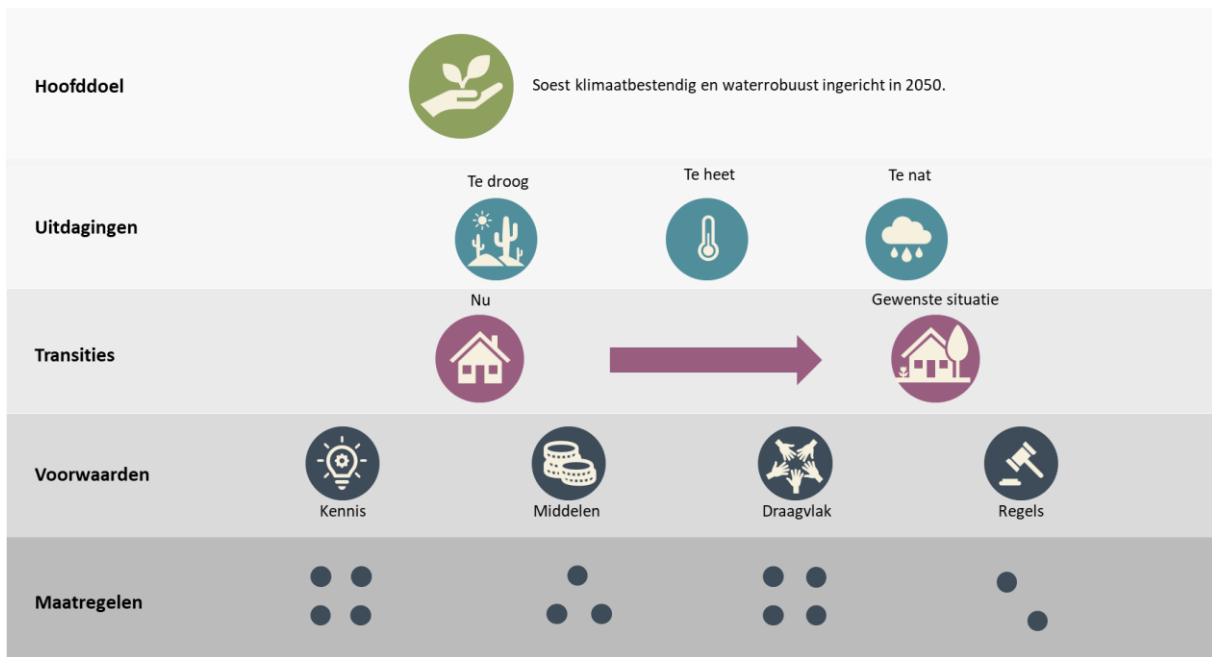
Hoofddoel

Soest klimaatbestendig en waterrobuust ingericht in 2050.

Uitdagingen

Te droog

Te heet

Te nat

Transities

Nu

Gewenste situatie

Voorwaarden

Kennis

Middelen

Draagvlak

Regels

Maatregelen